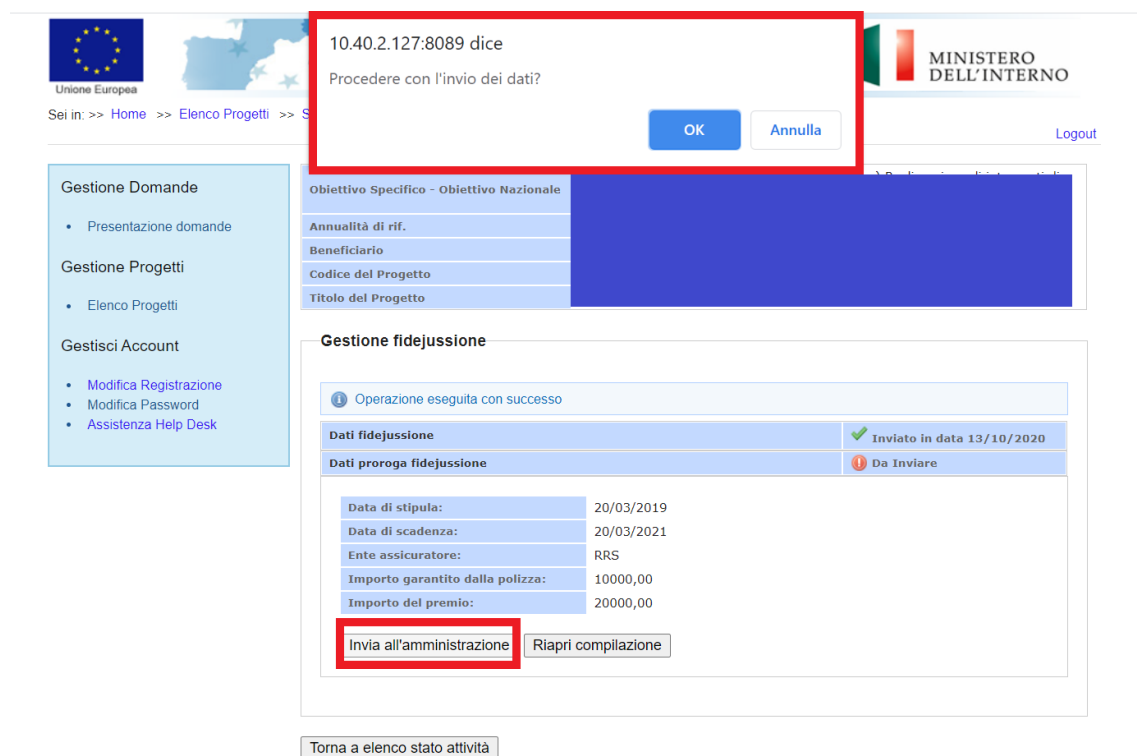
Unione Europea

10.40.2.127:8089 dice

Procedere con l'invio dei dati?

OK Annulla

MINISTERO DELL'INTERNO

Sei in: >> Home >> Elenco Progetti >> S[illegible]

Logout

Gestione Domande

- Presentazione domande

Gestione Progetti

- Elenco Progetti

Gestisci Account

- Modifica Registrazione
- Modifica Password
- Assistenza Help Desk

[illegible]

| | |
|---|---|
| Obiettivo Specifico - Obiettivo Nazionale | |
| Annualità di rif. | |
| Beneficiario | |
| Codice del Progetto | |
| Titolo del Progetto | |

Gestione fidejussione

Operazione eseguita con successo

| | |
|---|---|
| Dati fidejussione | Inviato in data 13/10/2020 |
| Dati proroga fidejussione | Da Inviare |

| | |
|---|---|
| Data di stipula: | 20/03/2019 |
| Data di scadenza: | 20/03/2021 |
| Ente assicuratore: | RRS |
| Importo garantito dalla polizza: | 10000,00 |
| Importo del premio: | 20000,00 |

Invia all'amministrazione Riapri compilazione

Torna a elenco stato attività